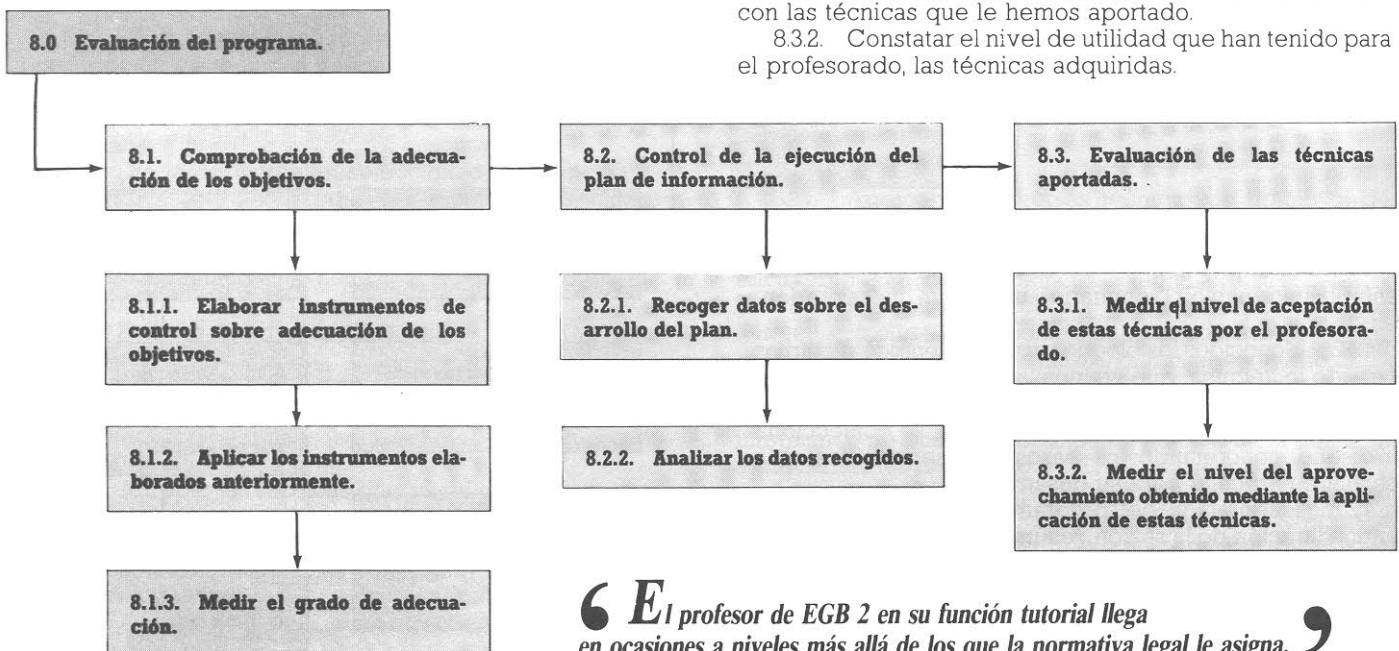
con las técnicas que le hemos aportado.

8.3.2. Constatar el nivel de utilidad que han tenido para el profesorado, las técnicas adquiridas.

8.0 Evaluación del programa.

8.1. Comprobación de la adecuación de los objetivos.

8.1.1. Elaborar instrumentos de control sobre adecuación de los objetivos.

8.1.2. Aplicar los instrumentos elaborados anteriormente.

8.1.3. Medir el grado de adecuación.

8.2. Control de la ejecución del plan de información.

8.2.1. Recoger datos sobre el desarrollo del plan.

8.2.2. Analizar los datos recogidos.

8.3. Evaluación de las técnicas aportadas.

8.3.1. Medir ql nivel de aceptación de estas técnicas por el profesorado.

8.3.2. Medir el nivel del aprovechamiento obtenido mediante la aplicación de estas técnicas.

“El profesor de EGB 2 en su función tutorial llega en ocasiones a niveles más allá de los que la normativa legal le asigna.”